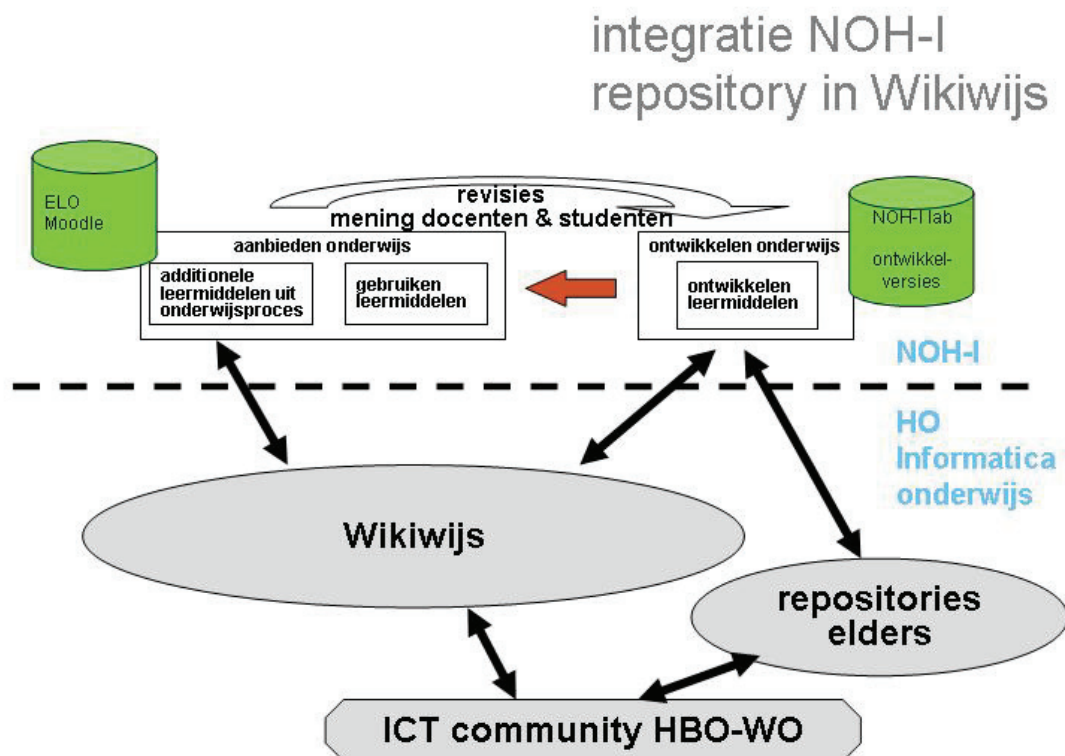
integratie NOH-I repository in Wikiwijs

ELO Moodle

revisies
mening docenten & studenten

NOH-I lab

ontwikkel-versies

aanbieden onderwijs

additionele leermiddelen uit onderwijsproces

gebruiken leermiddelen

ontwikkelen onderwijs

ontwikkelen leermiddelen

NOH-I

HO Informatica onderwijs

Wikiwijs

repositories elders

ICT community HBO-WO